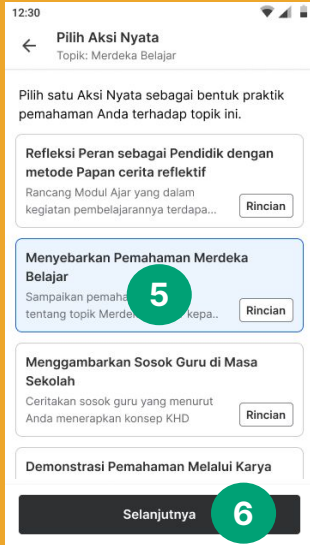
12:30

Pilih Aksi Nyata
Topik: Merdeka Belajar

Pilih satu Aksi Nyata sebagai bentuk praktik pemahaman Anda terhadap topik ini.

Refleksi Peran sebagai Pendidik dengan metode Papan cerita reflektif
Rancang Modul Ajar yang dalam kegiatan pembelajarannya terdapa...
Rincian

Menyebarkan Pemahaman Merdeka Belajar
Sampaikan pemaha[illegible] tentang topik Merde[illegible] kepa..
Rincian

5

Menggambarkan Sosok Guru di Masa Sekolah
Ceritakan sosok guru yang menurut Anda menerapkan konsep KHD
Rincian

Demonstrasi Pemahaman Melalui Karya

Selanjutnya

6